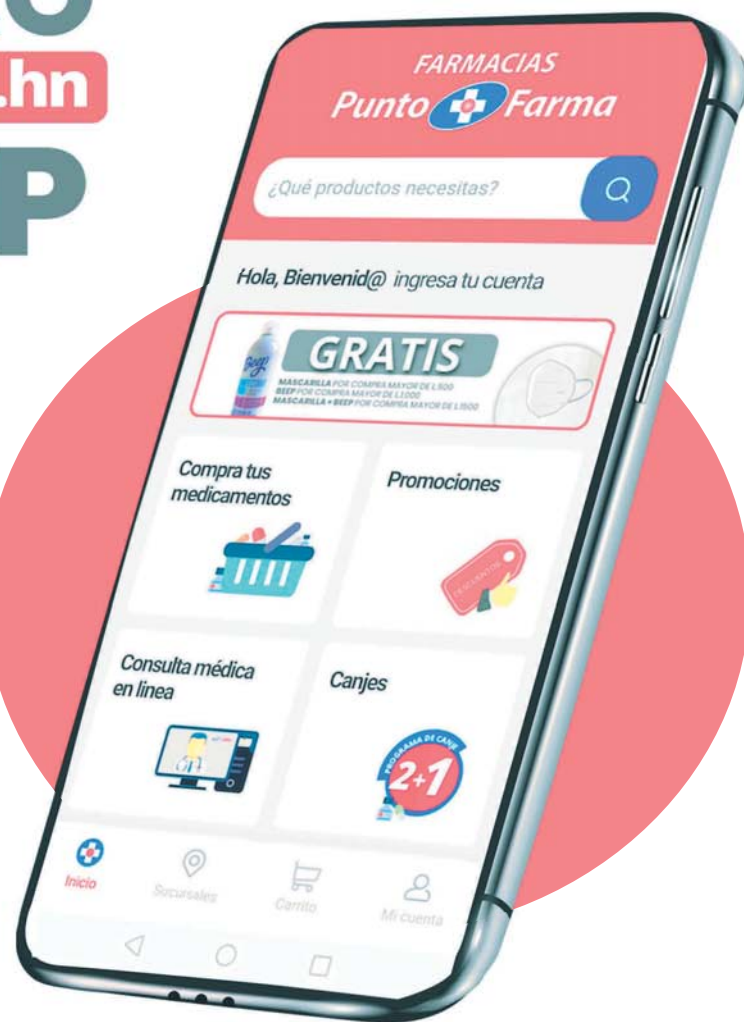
.hn

P

FARMACIAS
Punto Farma

¿Qué productos necesitas?

Hola, Bienvenid@ ingresa tu cuenta

GRATIS
MASCARILLA POR COMPRA MAYOR DE L.500
BEEP POR COMPRA MAYOR DE L.1000
MASCARILLA + BEEP POR COMPRA MAYOR DE L.1500

Compra tus medicamentos

Promociones

Consulta médica en linea

Canjes

PROGRAMA DE CANJE
2+1

Inicio
Sucursales
Carrito
Mi cuenta